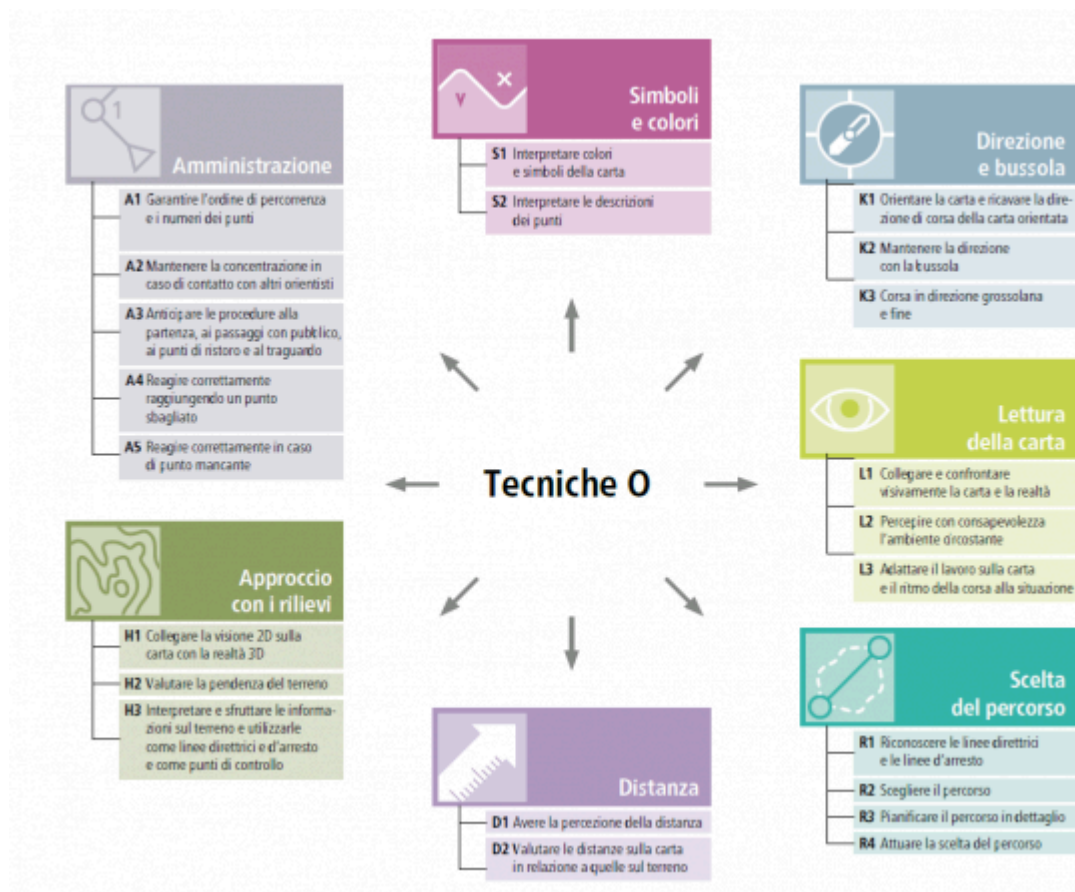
Simboli e colori

S1 Interpretare colori e simboli della carta

S2 Interpretare le descrizioni dei punti

1

Amministrazione

A1 Garantire l'ordine di percorrenza e i numeri dei punti

A2 Mantenere la concentrazione in caso di contatto con altri orientisti

A3 Anticipare le procedure alla partenza, ai passaggi con pubblico, ai punti di ristoro e al traguardo

A4 Reagire correttamente raggiungendo un punto sbagliato

A5 Reagire correttamente in caso di punto mancante

Direzione e bussola

K1 Orientare la carta e ricavare la direzione di corsa della carta orientata

K2 Mantenere la direzione con la bussola

K3 Corsa in direzione grossolana e fine

Lettura della carta

L1 Collegare e confrontare visivamente la carta e la realtà

L2 Percepire con consapevolezza l'ambiente circostante

L3 Adattare il lavoro sulla carta e il ritmo della corsa alla situazione

Tecniche O

Approccio con i rilievi

H1 Collegare la visione 2D sulla carta con la realtà 3D

H2 Valutare la pendenza del terreno

H3 Interpretare e sfruttare le informazioni sul terreno e utilizzarle come linee direttrici e d'arresto e come punti di controllo

Scelta del percorso

R1 Riconoscere le linee direttrici e le linee d'arresto

R2 Scegliere il percorso

R3 Pianificare il percorso in dettaglio

R4 Attuare la scelta del percorso

Distanza

D1 Avere la percezione della distanza

D2 Valutare le distanze sulla carta in relazione a quelle sul terreno